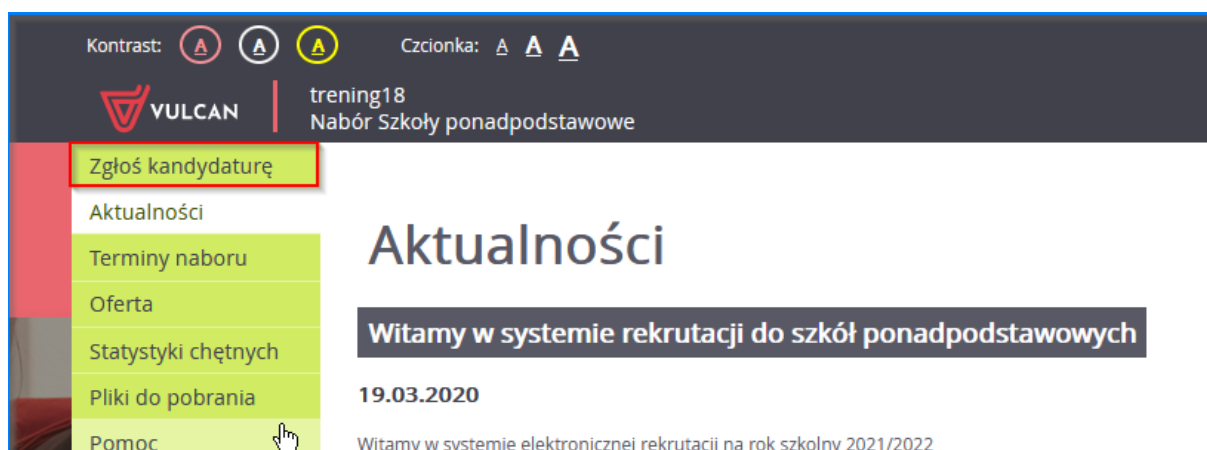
Kontrast: A A A Czcionka: A A A

VULCAN

trening18
Nabór Szkoły ponadpodstawowe

Zgłoś kandydaturę
Aktualności
Terminy naboru
Oferta
Statystyki chętnych
Pliki do pobrania
Pomoc

Aktualności

Witamy w systemie rekrutacji do szkół ponadpodstawowych

19.03.2020

Witamy w systemie elektronicznej rekrutacji na rok szkolny 2021/2022